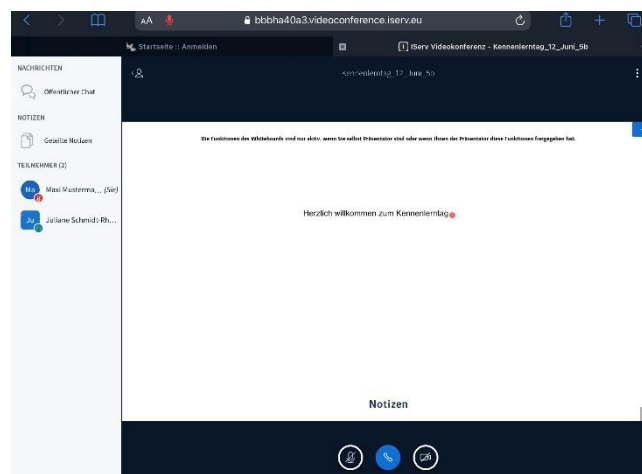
AA
bbbha40a3.videoconference.iserv.eu

Startseite :: Anmelden
IServ Videokonferenz - Kennenlerntag_12_Juni_5b

NACHRICHTEN
Öffentlicher Chat
NOTIZEN
Geteilte Notizen
TEILNEHMER (2)
Ma Maxi Musterma... (Sie)
Ju Juliane Schmidt-Rh...

Kennenlerntag_12_Juni_5b

Die Funktionen des Whiteboards sind nur aktiv, wenn Sie selbst Präsentator sind oder wenn Ihnen der Präsentator diese Funktionen freigegeben hat.

Herzlich willkommen zum Kennenlerntag

Notizen